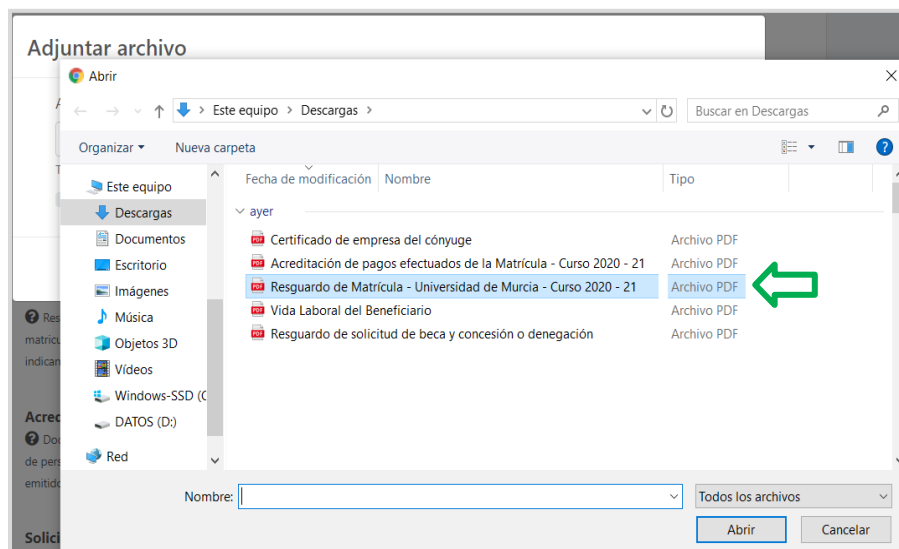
Adjuntar archivo

Abrir

Este equipo > Descargas >

Buscar en Descargas

Organizar ▾ Nueva carpeta

Este equipo
Descargas
Documentos
Escritorio
Imágenes
Música
Objetos 3D
Vídeos
Windows-SSD (C
DATOS (D:)
Red

| Fecha de modificación | Nombre | Tipo |
|---|---|---|
| ayer | | |
| | Certificado de empresa del cónyuge | Archivo PDF |
| | Acreditación de pagos efectuados de la Matrícula - Curso 2020 - 21 | Archivo PDF |
| | Resguardo de Matrícula - Universidad de Murcia - Curso 2020 - 21 | Archivo PDF |
| | Vida Laboral del Beneficiario | Archivo PDF |
| | Resguardo de solicitud de beca y concesión o denegación | Archivo PDF |

Nombre:

Todos los archivos

Abrir Cancelar

Res
matric
indican

Acre
Doc
de pers
emitido

Solici